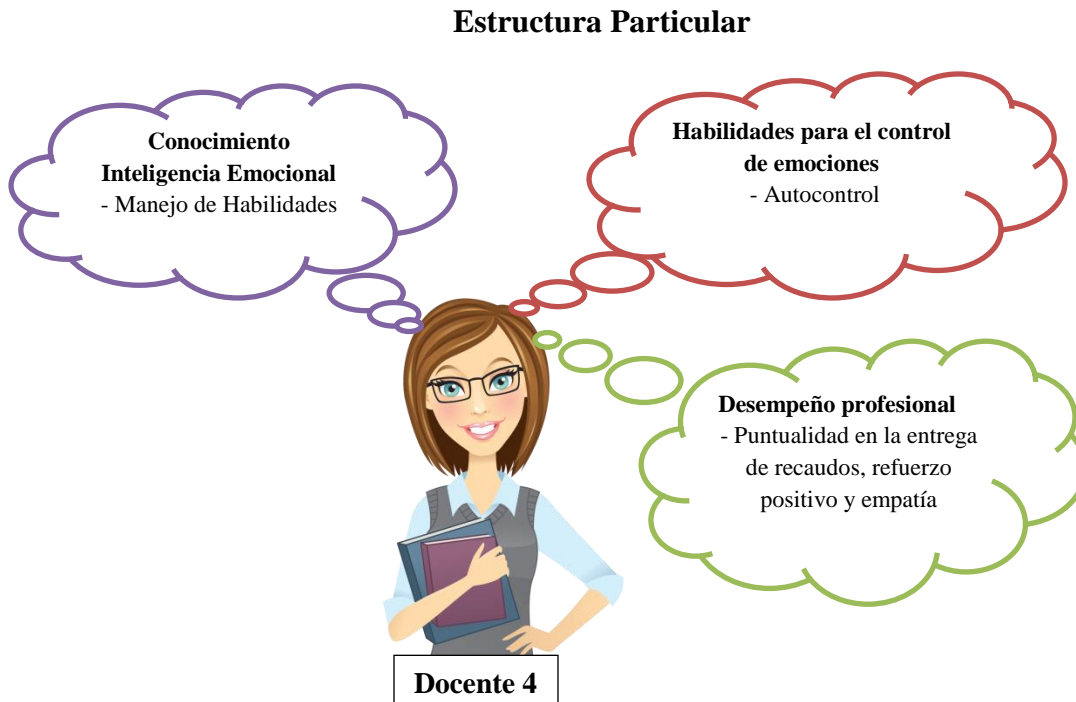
Estructura Particular

Conocimiento
Inteligencia Emocional
- Manejo de Habilidades

Habilidades para el control de emociones
- Autocontrol

Desempeño profesional
- Puntualidad en la entrega de recaudos, refuerzo positivo y empatía

Docente 4